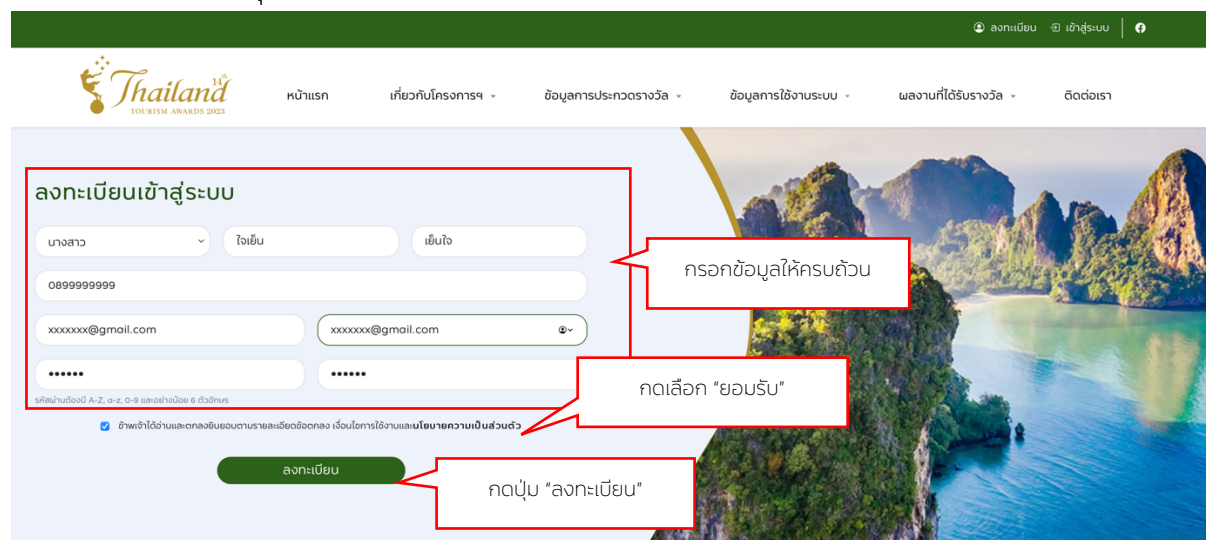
ลงทะเบียน เข้าสู่ระบบ

Thailand 14th TOURISM AWARDS 2023

หน้าแรก เกี่ยวกับโครงการฯ ข้อมูลการประกวดรางวัล ข้อมูลการใช้งานระบบ ผลงานที่ได้รับรางวัล ติดต่อเรา

ลงทะเบียนเข้าสู่ระบบ

นางสาว

ใจเย็น

เย็นใจ

0899999999

xxxxxxx@gmail.com

xxxxxxx@gmail.com

••••••

••••••

รหัสผ่านต้องมี A-Z, a-z, 0-9 และอย่างน้อย 6 ตัวอักษร

ข้าพเจ้าได้อ่านและตกลงยินยอมตามรายละเอียดข้อตกลง เงื่อนไขการใช้งานและนโยบายความเป็นส่วนตัว

ลงทะเบียน

กรอกข้อมูลให้ครบถ้วน

กดเลือก “ยอมรับ”

กดปุ่ม “ลงทะเบียน”